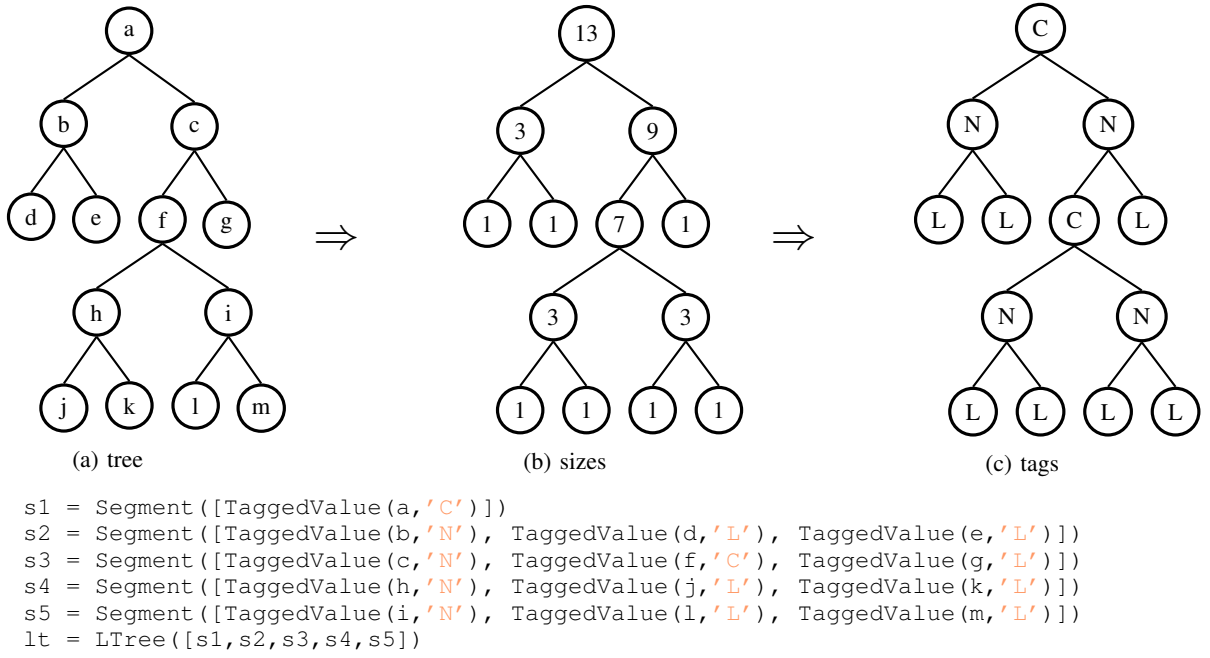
a
b c
d e f g
h i
j k l m
(a) tree

$\Rightarrow$

13
3 9
1 1 7 1
3 3
1 1 1 1
(b) sizes

$\Rightarrow$

C
N N
L L C L
N N
L L L L
(c) tags

s1 = Segment([TaggedValue(a,'C')])
s2 = Segment([TaggedValue(b,'N'), TaggedValue(d,'L'), TaggedValue(e,'L')])
s3 = Segment([TaggedValue(c,'N'), TaggedValue(f,'C'), TaggedValue(g,'L')])
s4 = Segment([TaggedValue(h,'N'), TaggedValue(j,'L'), TaggedValue(k,'L')])
s5 = Segment([TaggedValue(i,'N'), TaggedValue(l,'L'), TaggedValue(m,'L')])
lt = LTree([s1,s2,s3,s4,s5])